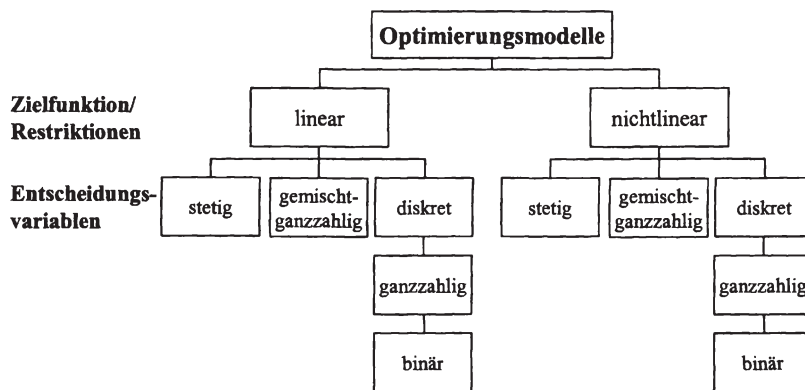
Optimierungsmodelle

Zielfunktion/ Restriktionen

linear

nichtlinear

Entscheidungsvariablen

stetig

gemischtganzzahlig

diskret

ganzzahlig

binär

stetig

gemischtganzzahlig

diskret

ganzzahlig

binär